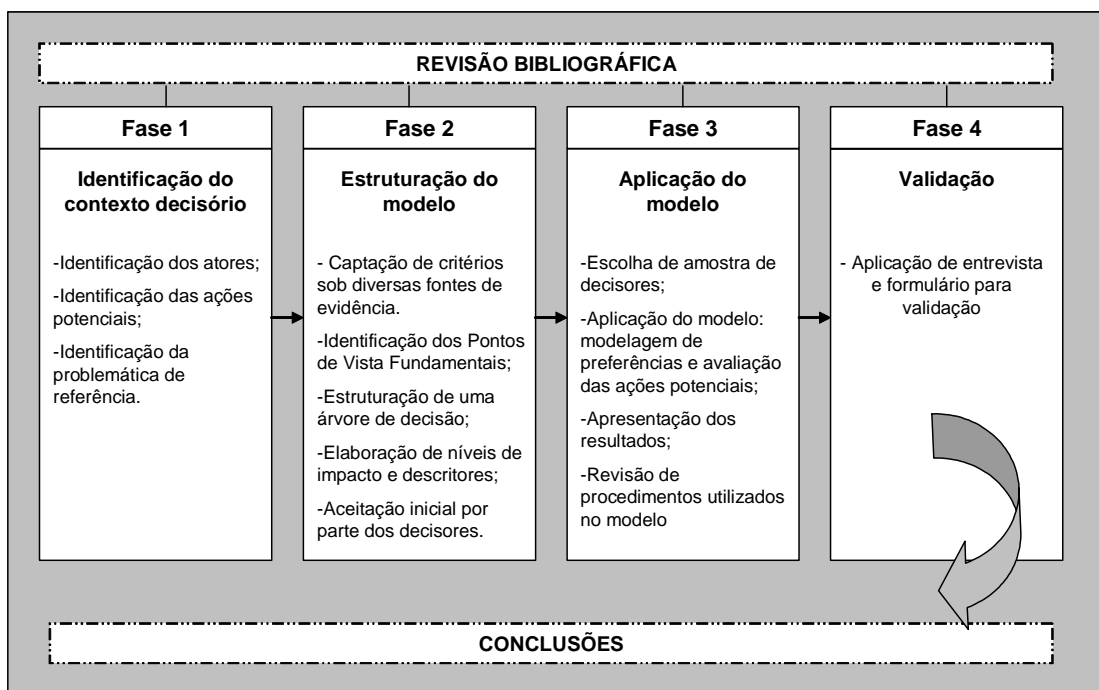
REVISÃO BIBLIOGRÁFICA

Fase 1

Identificação do contexto decisório

-Identificação dos atores;

-Identificação das ações potenciais;

-Identificação da problemática de referência.

Fase 2

Estruturação do modelo

- Captação de critérios sob diversas fontes de evidência.

-Identificação dos Pontos de Vista Fundamentais;

-Estruturação de uma árvore de decisão;

-Elaboração de níveis de impacto e descritores;

-Aceitação inicial por parte dos decisores.

Fase 3

Aplicação do modelo

-Escolha de amostra de decisores;

-Aplicação do modelo: modelagem de preferências e avaliação das ações potenciais;

-Apresentação dos resultados;

-Revisão de procedimentos utilizados no modelo

Fase 4

Validação

- Aplicação de entrevista e formulário para validação

CONCLUSÕES